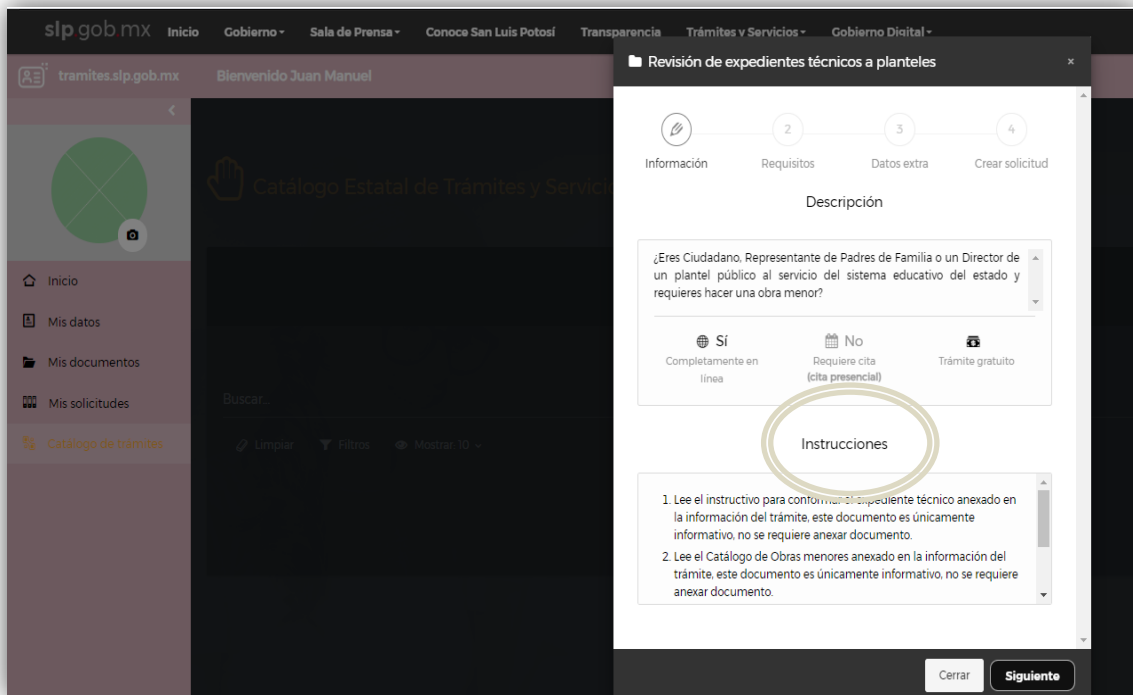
slp gob mx Inicio Gobierno Sala de Prensa Conoce San Luis Potosí Transparencia Trámites y Servicios Gobierno Digital

tramites.slp.gob.mx Bienvenido Juan Manuel

Catálogo Estatal de Trámites y Servicio

Inicio
Mis datos
Mis documentos
Mis solicitudes
Catalogo de tramites

Buscar...

Limpiar Filtros Mostrar 10

Revisión de expedientes técnicos a planteles ×

2 3 4
Información Requisitos Datos extra Crear solicitud

Descripción

¿Eres Ciudadano, Representante de Padres de Familia o un Director de un plantel público al servicio del sistema educativo del estado y requieres hacer una obra menor?

Sí
Completamente en línea

No
Requiere cita
(cita presencial)

Trámite gratuito

Instrucciones

1. Lee el instructivo para conformar el expediente técnico anexado en la información del trámite, este documento es únicamente informativo, no se requiere anexar documento.
2. Lee el Catálogo de Obras menores anexado en la información del trámite, este documento es únicamente informativo, no se requiere anexar documento.

Cerrar Siguiente